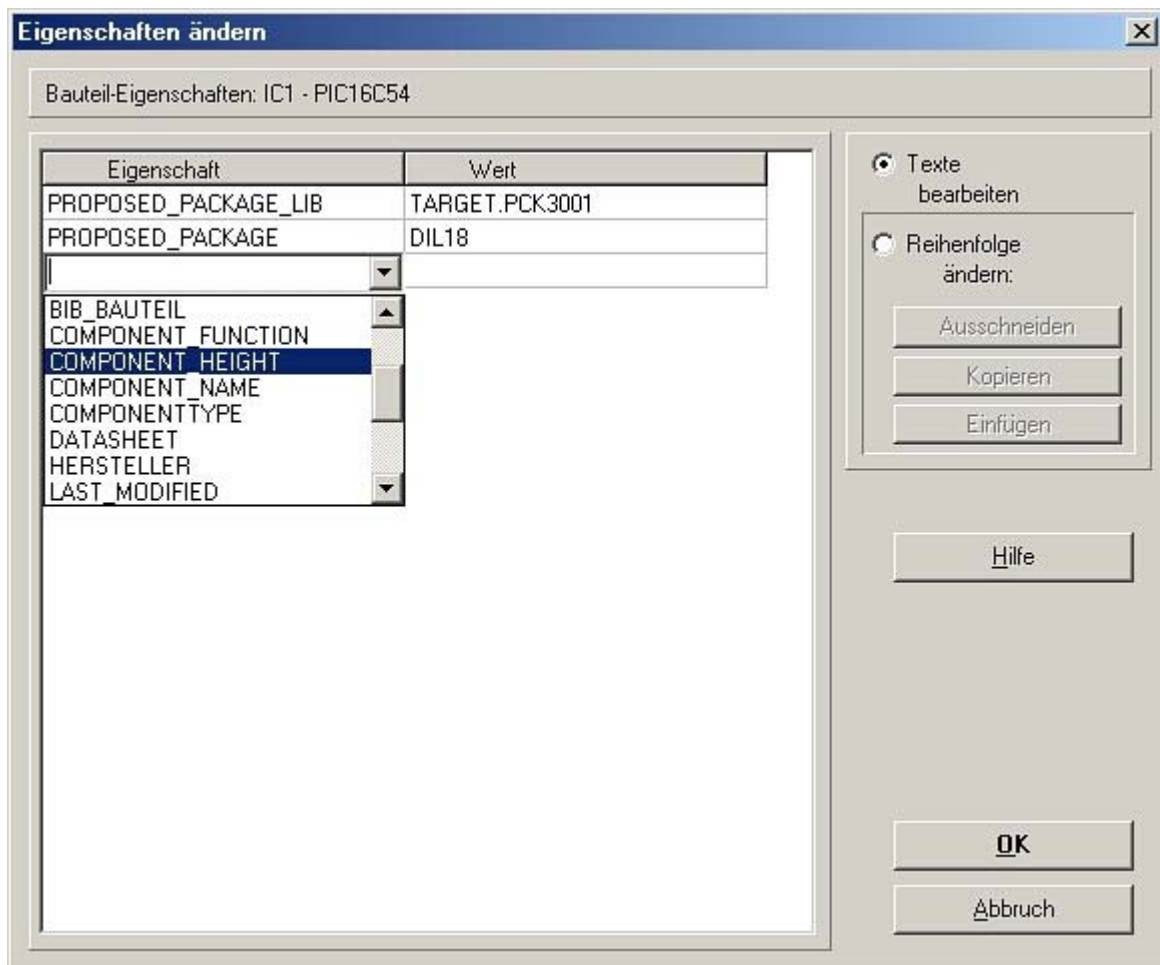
Eigenschaften ändern

Bauteil-Eigenschaften: IC1 - PIC16C54

| Eigenschaft | Wert |
|---|---|
| PROPOSED_PACKAGE_LIB | TARGET.PCK3001 |
| PROPOSED_PACKAGE | DIL18 |
| | |

BIB_BAUTEIL
COMPONENT_FUNCTION
COMPONENT_HEIGHT
COMPONENT_NAME
COMPONENTTYPE
DATASHEET
HERSTELLER
LAST_MODIFIED

Texte bearbeiten

Reihenfolge ändern:

Ausschneiden

Kopieren

Einfügen

Hilfe

OK

Abbruch